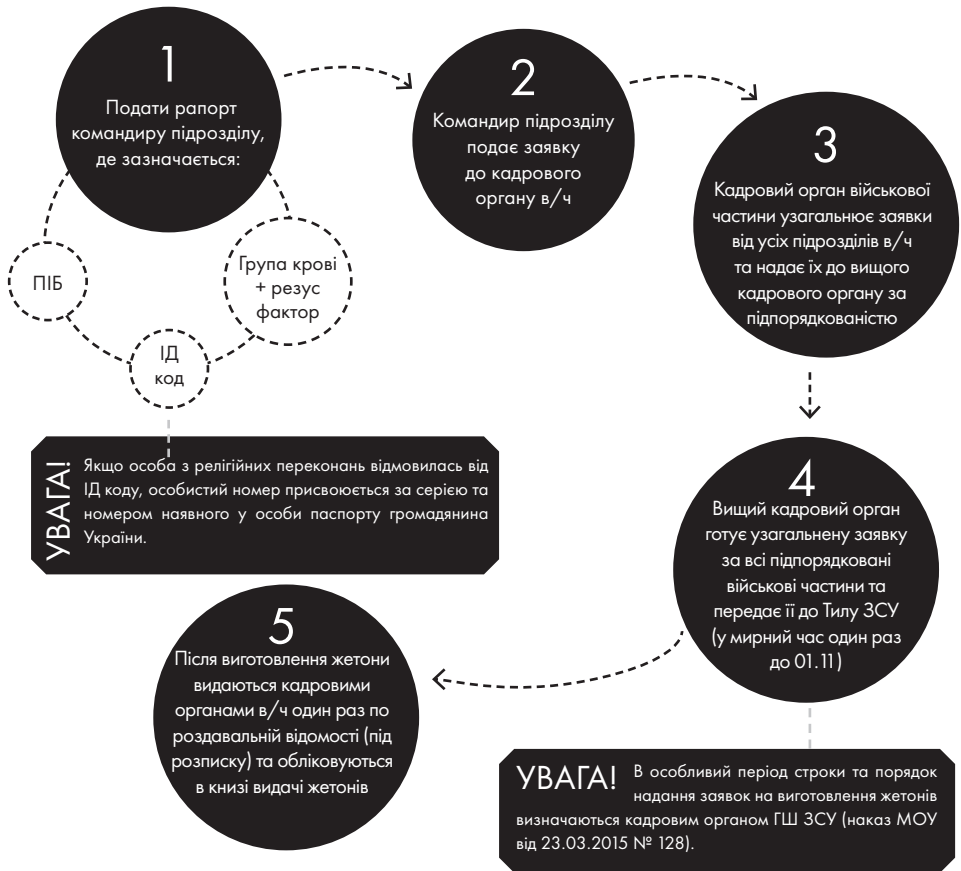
1
Подати рапорт командиру підрозділу, де зазначається:

ПІБ

ІД код

Група крові + резус фактор

2
Командир підрозділу подає заявку до кадрового органу в/ч

3
Кадровий орган військової частини узагальнює заявки від усіх підрозділів в/ч та надає їх до вищого кадрового органу за підпорядкованістю

УВАГА! Якщо особа з релігійних переконань відмовилась від ІД коду, особистий номер присвоюється за серією та номером наявного у особи паспорту громадянина України.

4
Вищий кадровий орган готує узагальнену заявку за всі підпорядковані військові частини та передає її до Тилу ЗСУ (у мирний час один раз до 01.11)

5
Після виготовлення жетони видаються кадровими органами в/ч один раз по роздавальній відомості (під розписку) та обліковуються в книзі видачі жетонів

УВАГА! В особливий період строки та порядок надання заявок на виготовлення жетонів визначаються кадровим органом ГШ ЗСУ (наказ МОУ від 23.03.2015 № 128).